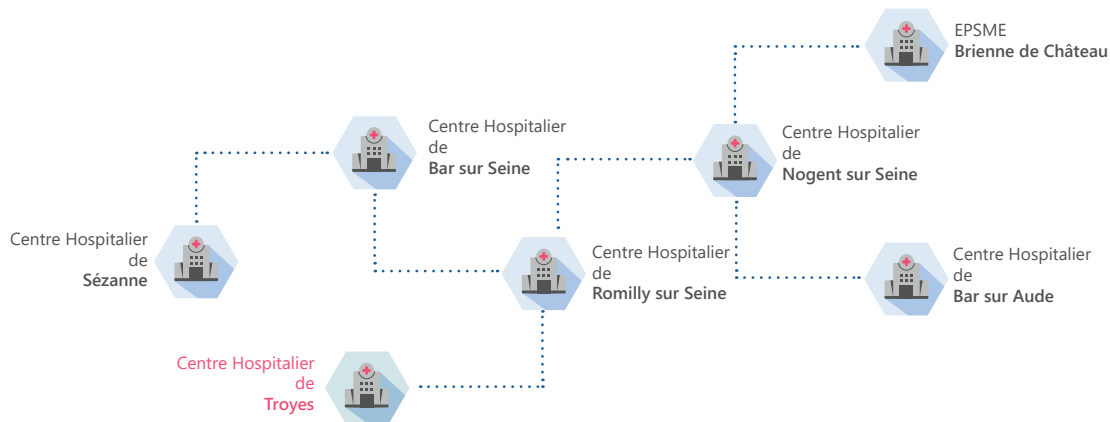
EPSME
Brienne de Château

Centre Hospitalier
de
Bar sur Seine

Centre Hospitalier
de
Nogent sur Seine

Centre Hospitalier
de
Sézanne

Centre Hospitalier
de
Romilly sur Seine

Centre Hospitalier
de
Bar sur Aude

Centre Hospitalier
de
Troyes